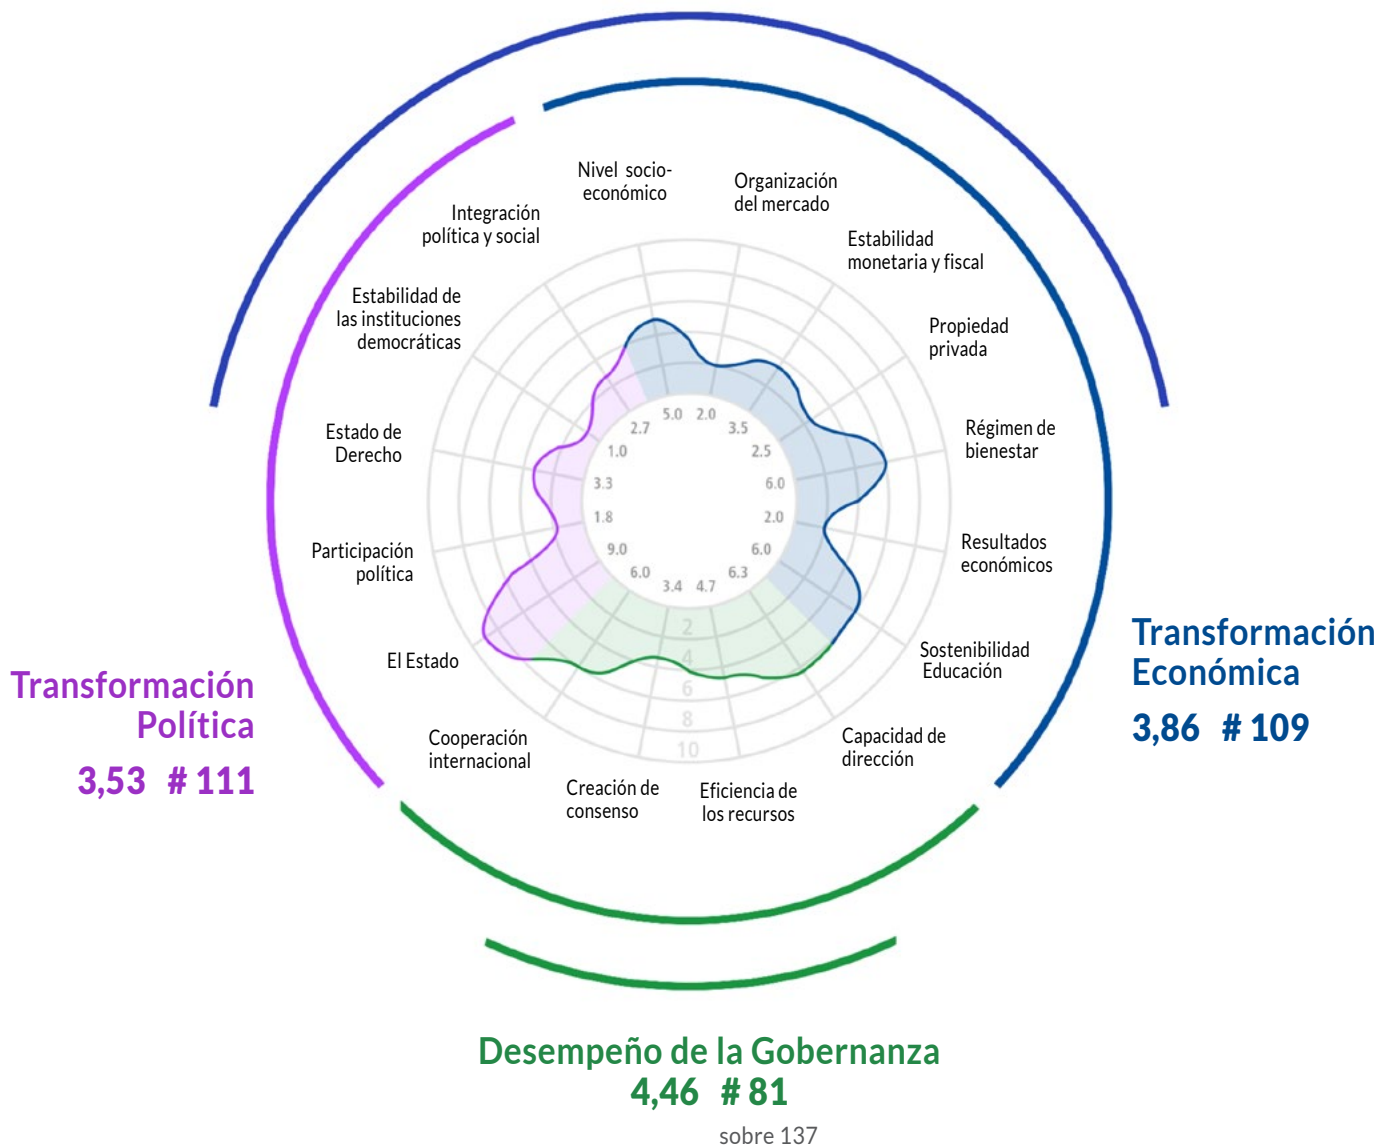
Nivel socio-económico

Organización del mercado

Estabilidad monetaria y fiscal

Propiedad privada

Régimen de bienestar

Resultados económicos

Sostenibilidad Educación

Capacidad de dirección

Eficiencia de los recursos

Creación de consenso

Cooperación internacional

El Estado

Participación política

Estado de Derecho

Estabilidad de las instituciones democráticas

Integración política y social

5.0 2.0 3.5 2.5 6.0 2.0 6.0 6.3 4.7 3.4 6.0 9.0 1.8 3.3 1.0 2.7

2 4 6 8 10

Transformación Política
3,53 # 111

Transformación Económica
3,86 # 109

Desempeño de la Gobernanza
4,46 # 81
sobre 137